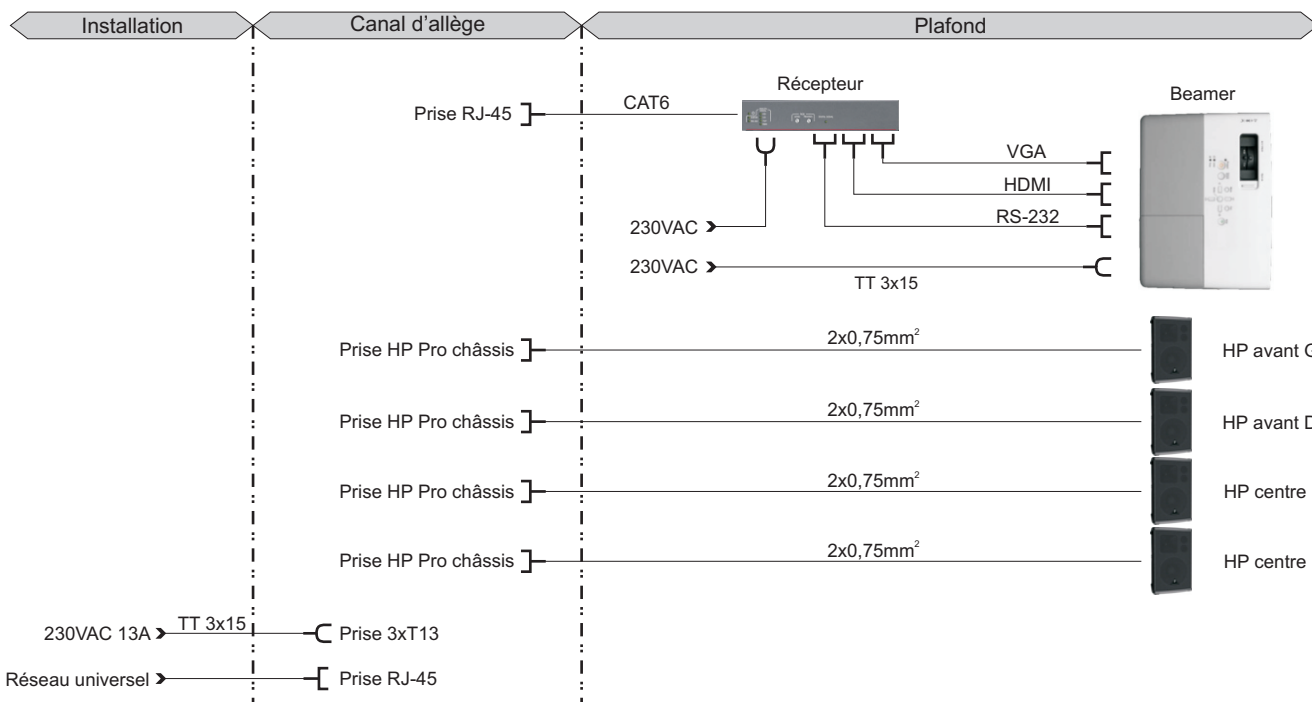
Installation
Canal d'allège
Plafond

Récepteur
Beamer

Prise RJ-45
CAT6
VGA
HDMI
RS-232
230VAC
230VAC
TT 3x15

Prise HP Pro châssis
$2x0,75mm^2$
HP avant G

Prise HP Pro châssis
$2x0,75mm^2$
HP avant D

Prise HP Pro châssis
$2x0,75mm^2$
HP centre

Prise HP Pro châssis
$2x0,75mm^2$
HP centre

230VAC 13A
TT 3x15
Prise 3xT13

Réseau universel
Prise RJ-45